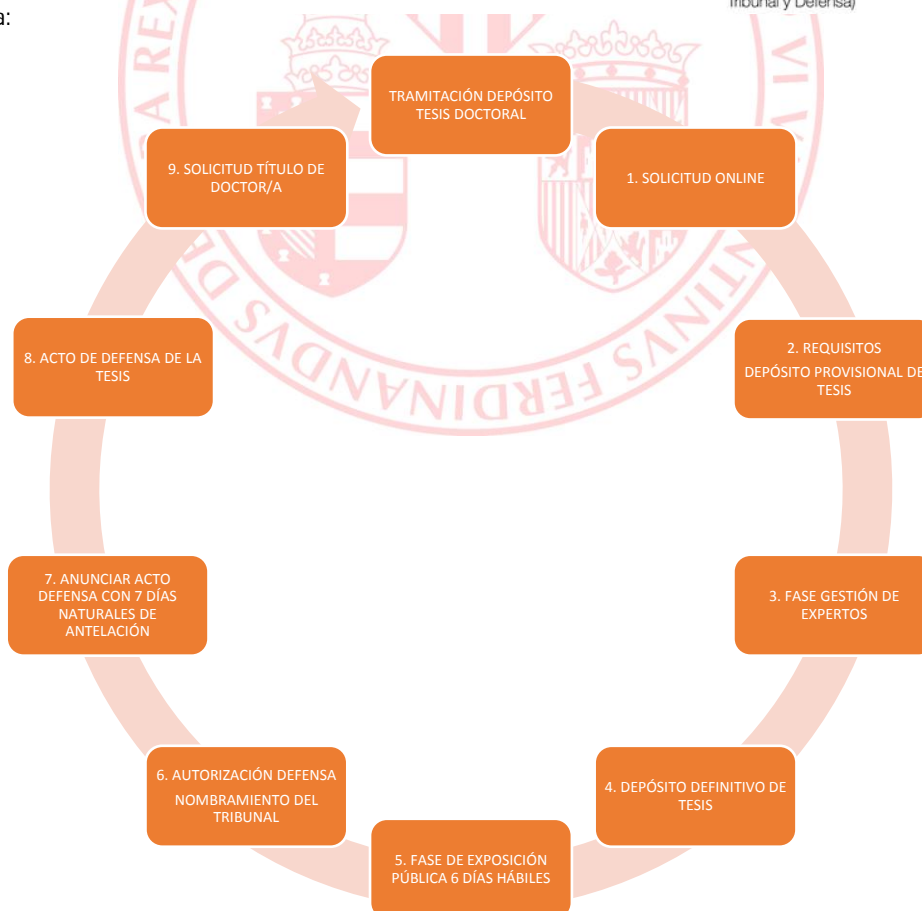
a:

Tribunal y Defensa)

TRAMITACIÓN DEPÓSITO TESIS DOCTORAL

1. SOLICITUD ONLINE

2. REQUISITOS
DEPÓSITO PROVISIONAL DE TESIS

3. FASE GESTIÓN DE EXPERTOS

4. DEPÓSITO DEFINITIVO DE TESIS

5. FASE DE EXPOSICIÓN PÚBLICA 6 DÍAS HÁBILES

6. AUTORIZACIÓN DEFENSA
NOMBRAMIENTO DEL TRIBUNAL

7. ANUNCIAR ACTO DEFENSA CON 7 DÍAS NATURALES DE ANTELACIÓN

8. ACTO DE DEFENSA DE LA TESIS

9. SOLICITUD TÍTULO DE DOCTOR/A